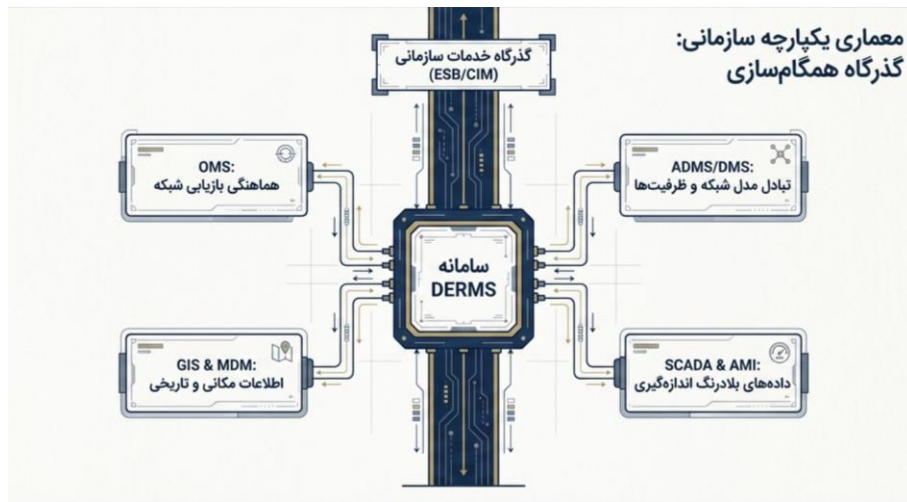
معماری یکپارچه سازمانی:
گذرگاه همگام‌سازی

گذرگاه خدمات سازمانی
(ESB/CIM)

ADMS/DMS:
تبادل مدل شبکه و ظرفیت‌ها

OMS:
هماهنگی بازیابی شبکه

سامانه
DERMS

SCADA & AMI:
داده‌های بلادرنگ اندازه‌گیری

GIS & MDM:
اطلاعات مکانی و تاریخی